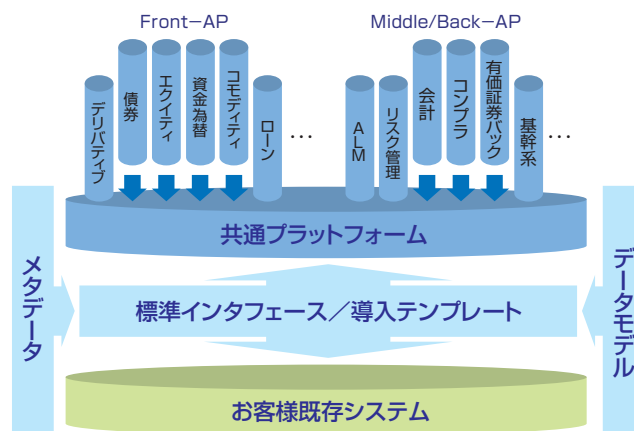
Front−AP

Middle/Back−AP

デリバティブ

債券

エクイティ

資金為替

コモディティ

ローン

…

ALM

リスク管理

会計

コンプラ

有価証券バック

基幹系

…

共通プラットフォーム

メタデータ

標準インタフェース／導入テンプレート

データモデル

お客様既存システム